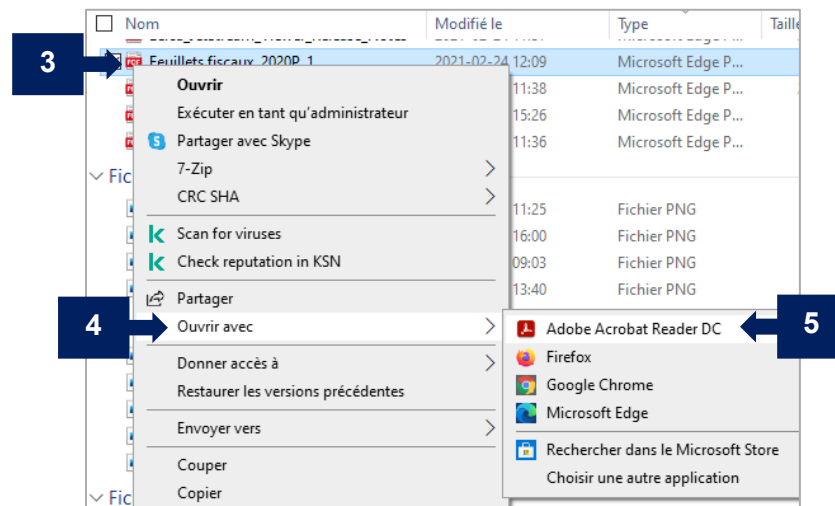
Nom | Modifié le | Type | Taille

3

Feuillets fiscaux_2020P_1 | 2021-02-24 12:09 | Microsoft Edge P...

11:38 Microsoft Edge P...
15:26 Microsoft Edge P...
11:36 Microsoft Edge P...

Fic

11:25 Fichier PNG
16:00 Fichier PNG
09:03 Fichier PNG
13:40 Fichier PNG

Fic

Ouvrir
Exécuter en tant qu'administrateur
Partager avec Skype
7-Zip
CRC SHA
Scan for viruses
Check reputation in KSN
Partager
Ouvrir avec
Donner accès à
Restaurer les versions précédentes
Envoyer vers
Couper
Copier

4

Adobe Acrobat Reader DC
Firefox
Google Chrome
Microsoft Edge
Rechercher dans le Microsoft Store
Choisir une autre application

5